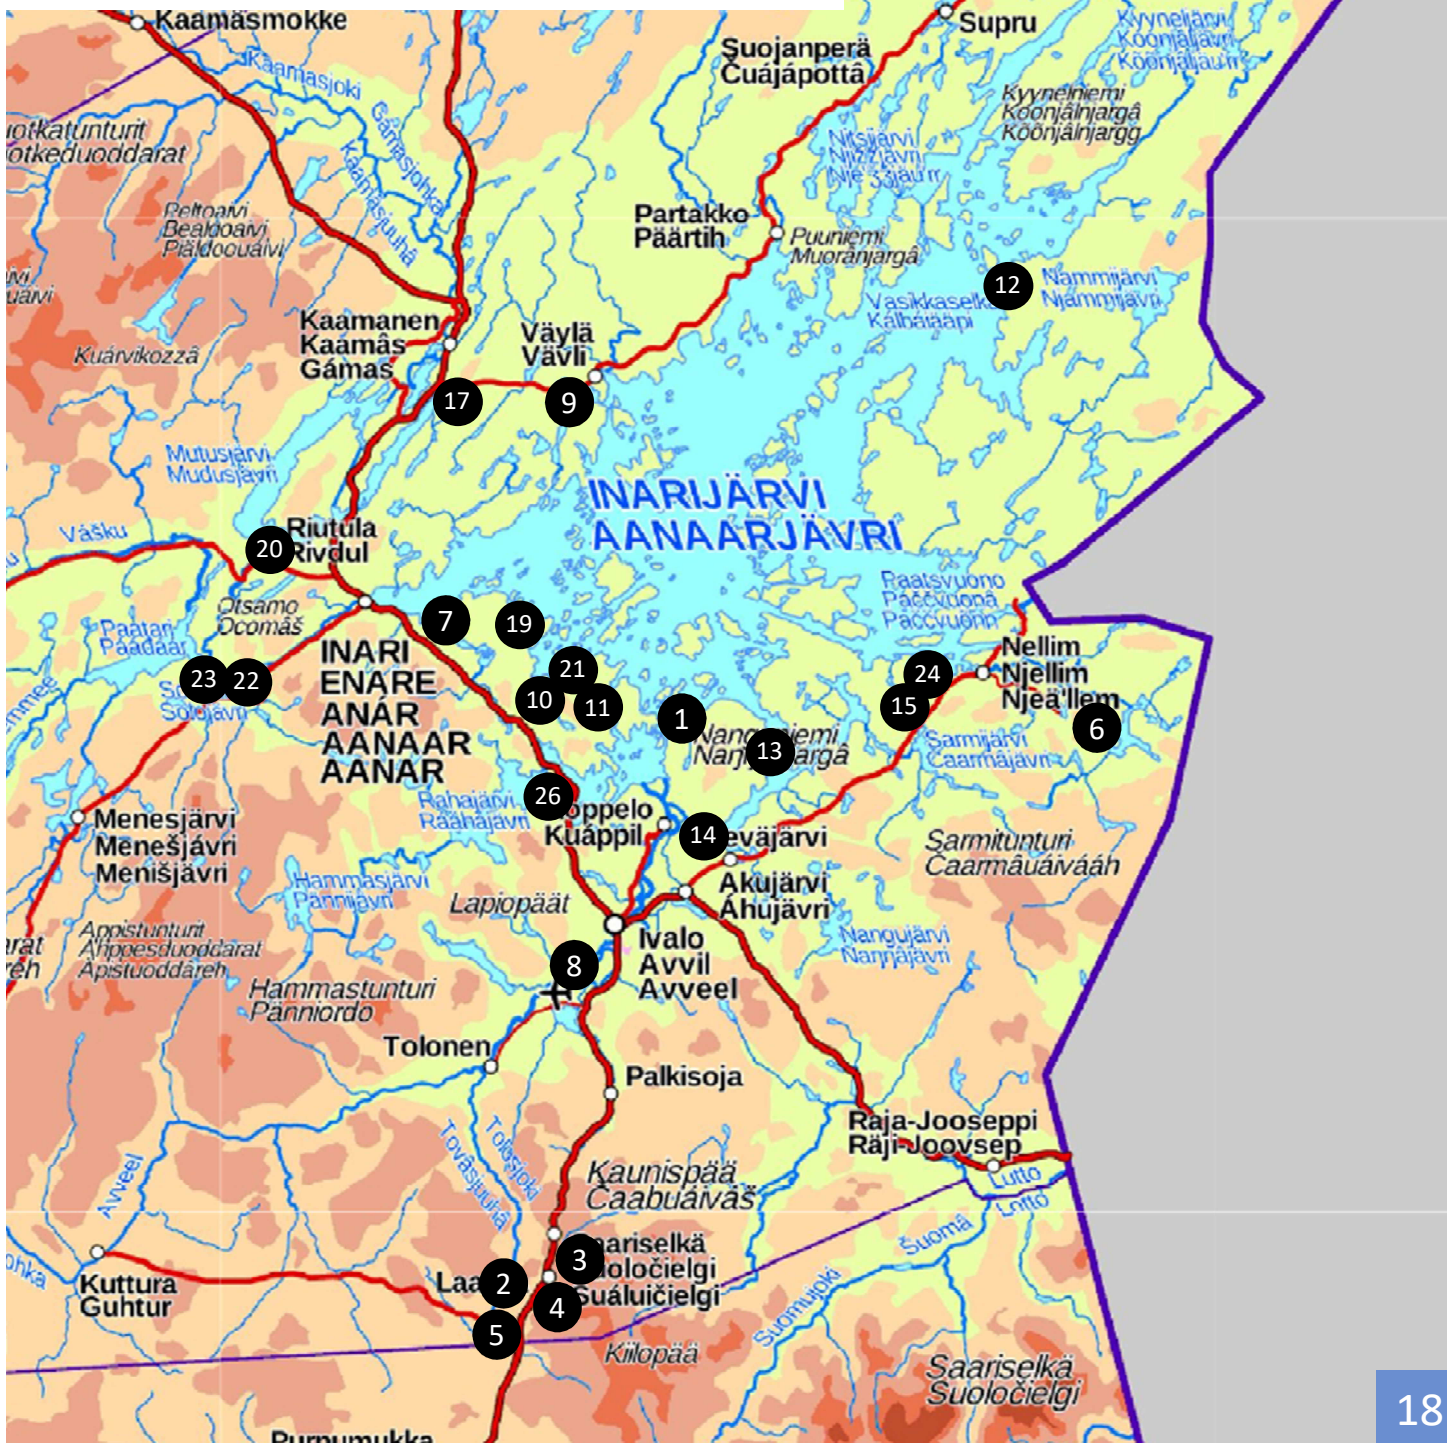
Kaamasmokke
Kaamasjoki
Gamasjohka
Kaamasjuuhâ
Suojanperä
Čuájápottâ
Supru
Kyyneljärvi
Koonjâljävri
Koonjâljávri
Kyyneleniemi
Koonjâlnjargâ
Koonjâlnjargg
Nitsijärvi
Njiššjävri
Njie'ššjäu'rr
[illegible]otkatunturit
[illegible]otkeduoddarat
Peltoaivi
Bealdoaivi
Piäldooaivi
Partakko
Päärtih
Puuniemi
Muoranjargâ
12
Nammijärvi
Njammjävri
Vasikkaselkä
Kälbâsääpi
Kaamanen
Kaamâs
Gámas
Väylä
Vävli
Kuárvikozzâ
17
9
Mutusjärvi
Mudusjávri
INARIJÄRVI
AANAARJÄVRI
Väsku
Riutula
Rivdul
20
Otsamo
Ocomâš
7
19
Paatari
Paadaar
Raatsvuono
Paččvuonâ
Paččvueʹnn
Nellim
Njellim
Njeäʹllem
INARI
ENARE
ANÁR
AANAAR
AANAR
23
22
21
10
11
1
24
15
6
Nanguniemi
Nanguárgâ
13
Sarmijärvi
Čaarmâjävri
Rahajärvi
Raahajävri
26
Koppelo
Kuáppil
14
Sevajärvi
Sarmitunturi
Čaarmâuáivááh
Menesjärvi
Menešjávri
Menišjävri
Hammasjärvi
Pännijävri
Lapiopäät
Akujärvi
Áhujävri
Appistunturit
Áhppesduoddarat
Apistuoddáreh
Ivalo
Avvil
Avveel
8
Nangujärvi
Nannjävri
Hammastunturi
Pänniordo
Tolonen
Palkisoja
Raja-Jooseppi
Räji-Joovsep
Lutto
Lutto
Tolosjoki
Tovasjuuhâ
Avveel
Kaunispää
Čaabuáivâš
Suomajoki
Suoma
Saariselkä
Suoločielgi
3
2
4
5
Kuttura
Guhtur
Laanila
Suáluičielgi
Kiilopää
Saariselkä
Suoločielgi
Purnumukka
18